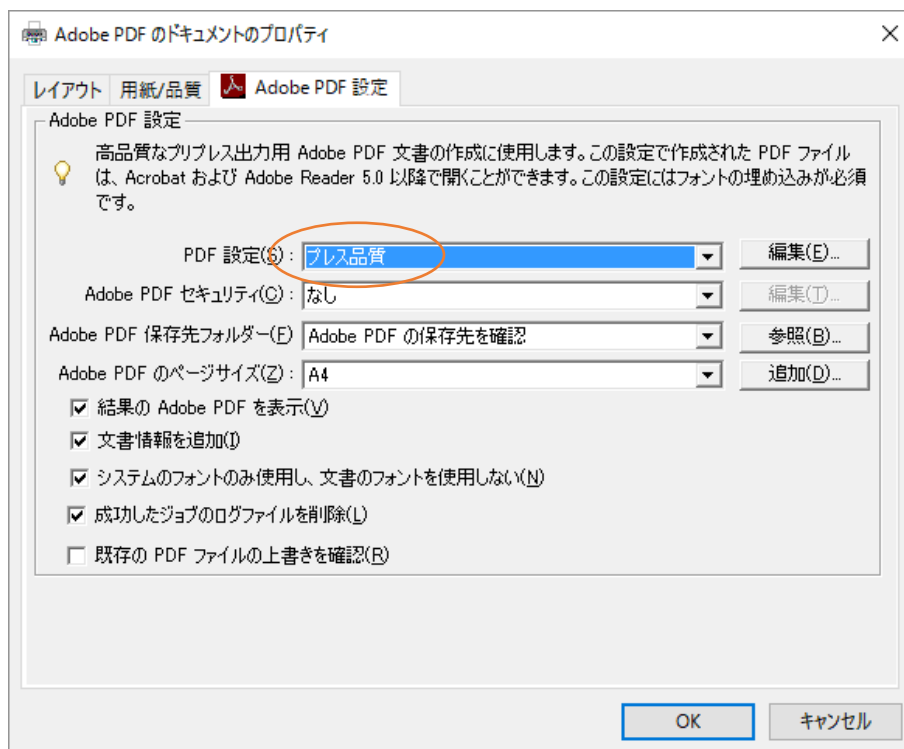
Adobe PDF のドキュメントのプロパティ ×

レイアウト 用紙/品質 Adobe PDF 設定

Adobe PDF 設定

高品質なプリプレス出力用 Adobe PDF 文書の作成に使用します。この設定で作成された PDF ファイルは、Acrobat および Adobe Reader 5.0 以降で開くことができます。この設定にはフォントの埋め込みが必須です。

PDF 設定(S): プレス品質 編集(E)...

Adobe PDF セキュリティ(C): なし 編集(T)...

Adobe PDF 保存先フォルダー(F) Adobe PDF の保存先を確認 参照(B)...

Adobe PDF のページサイズ(Z): A4 追加(D)...

☑ 結果の Adobe PDF を表示(V)

☑ 文書情報を追加(I)

☑ システムのフォントのみ使用し、文書のフォントを使用しない(N)

☑ 成功したジョブのログファイルを削除(L)

☐ 既存の PDF ファイルの上書きを確認(R)

OK キャンセル